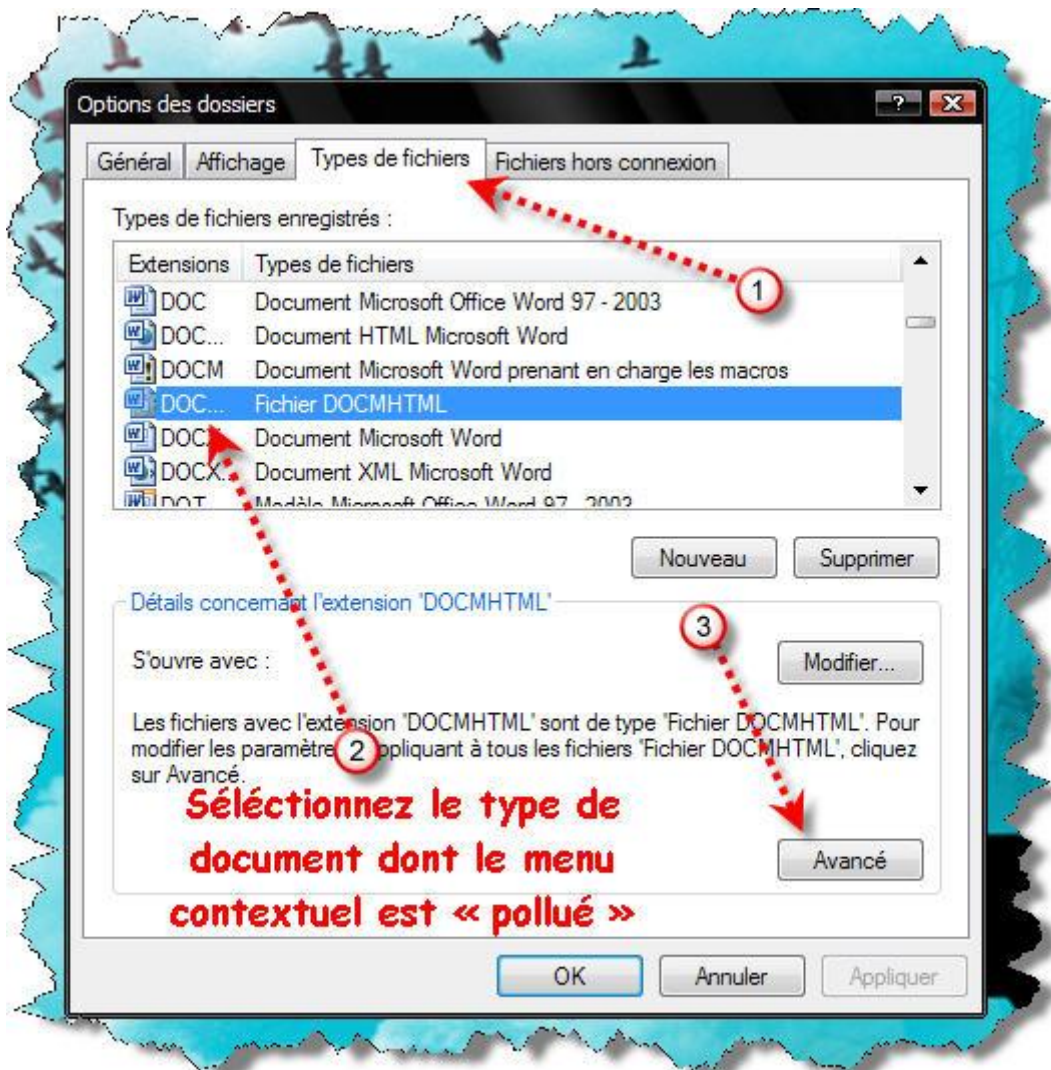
Options des dossiers

?

Général | Affichage | Types de fichiers | Fichiers hors connexion

Types de fichiers enregistrés :

| Extensions | Types de fichiers |
|---|---|
| DOC | Document Microsoft Office Word 97 - 2003 |
| DOC... | Document HTML Microsoft Word |
| DOCM | Document Microsoft Word prenant en charge les macros |
| DOC... | Fichier DOCMHTML |
| DOC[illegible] | Document Microsoft Word |
| DOCX... | Document XML Microsoft Word |
| DOT | Modèle Microsoft Office Word 97 - 2003 |

1

Nouveau | Supprimer

Détails concernant l'extension 'DOCMHTML'

3

S'ouvre avec :

Modifier...

Les fichiers avec l'extension 'DOCMHTML' sont de type 'Fichier DOCMHTML'. Pour modifier les paramètres s'appliquant à tous les fichiers 'Fichier DOCMHTML', cliquez sur Avancé.

2

Séléctionnez le type de document dont le menu contextuel est « pollué »

Avancé

OK | Annuler | Appliquer